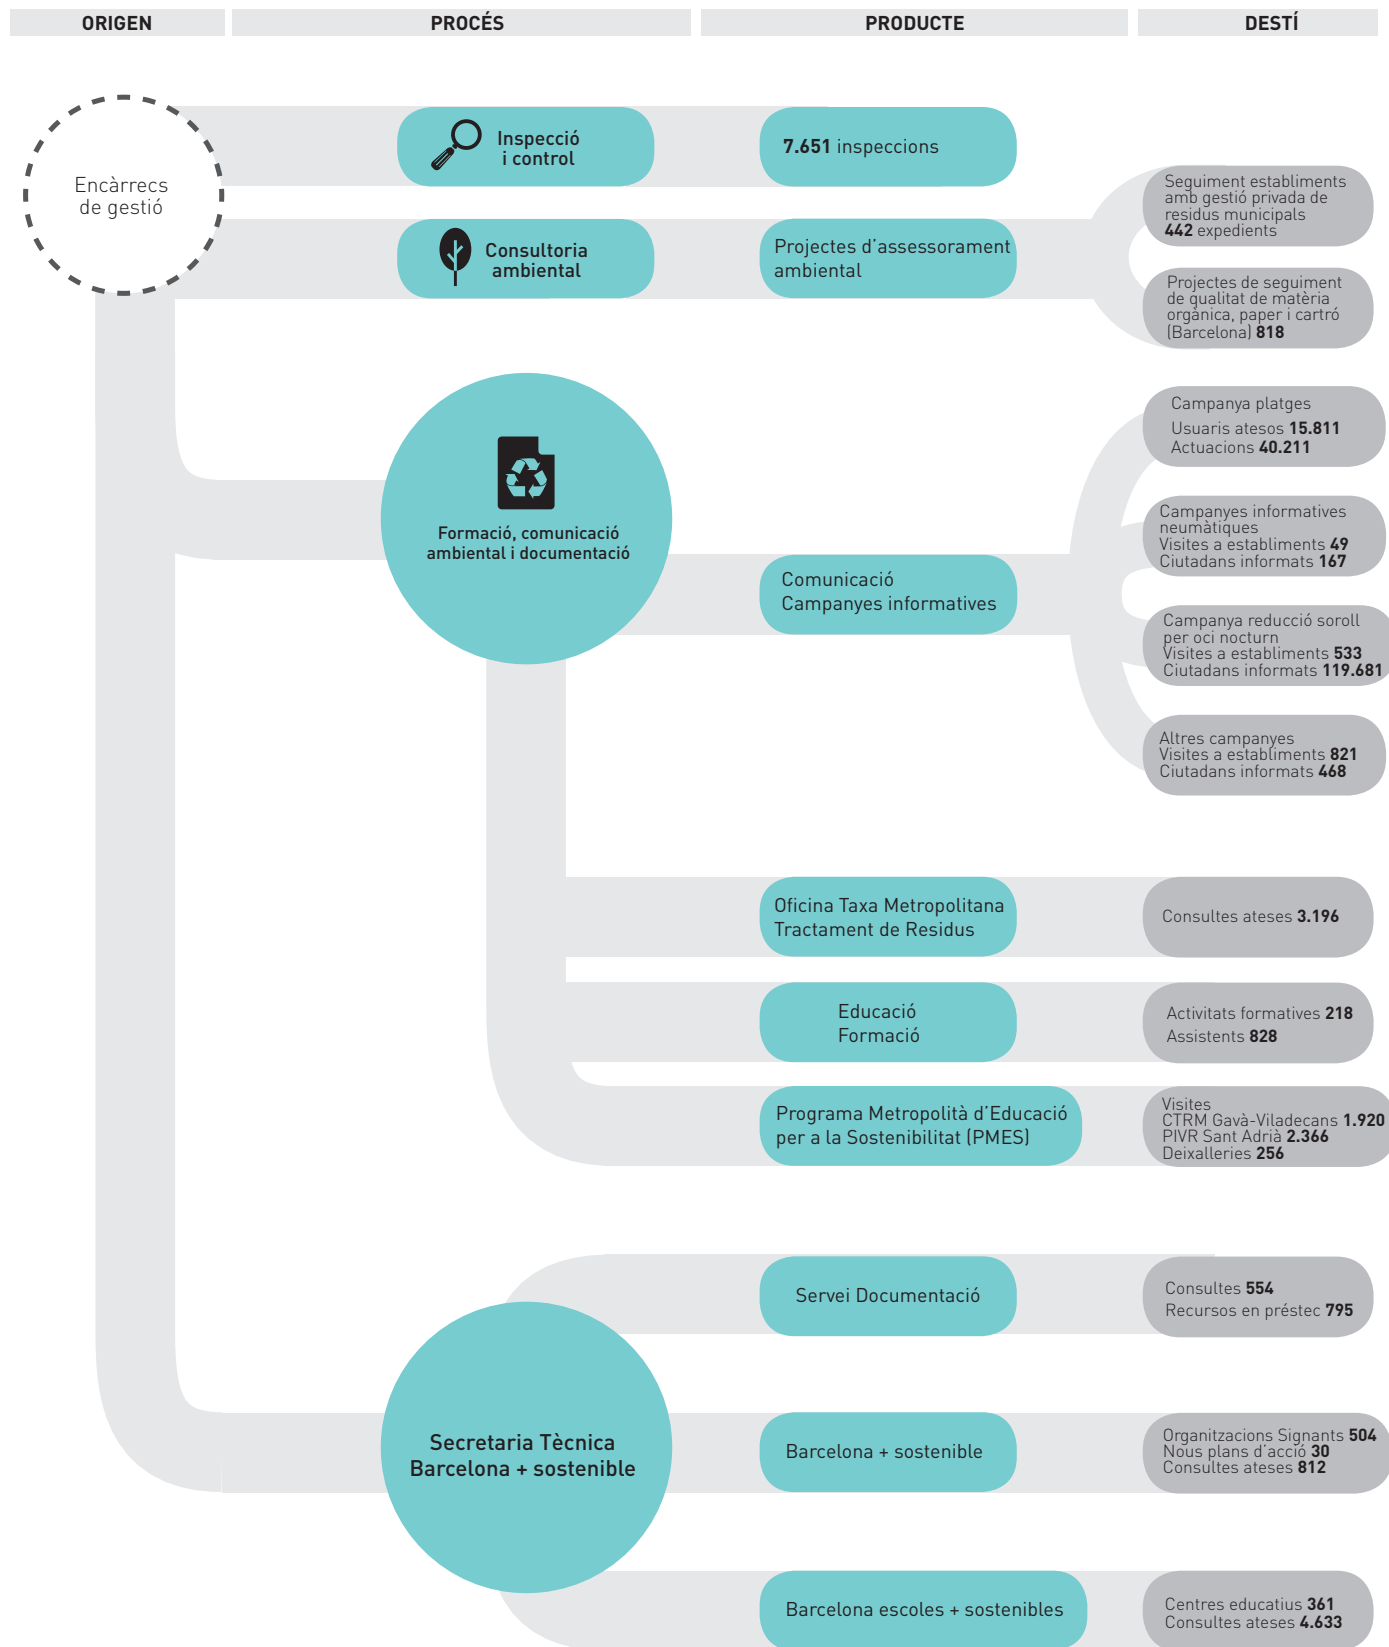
ORIGEN

PROCÉS

PRODUCTE

DESTÍ

Encàrrecs de gestió

Inspecció i control

7.651 inspeccions

Consultoria ambiental

Projectes d'assessorament ambiental

Seguiment establiments amb gestió privada de residus municipals 442 expedients

Projectes de seguiment de qualitat de matèria orgànica, paper i cartró (Barcelona) 818

Formació, comunicació ambiental i documentació

Campanya platges
Usuaris atesos 15.811
Actuacions 40.211

Campanyes informatives neumàtiques
Visites a establiments 49
Ciutadans informats 167

Comunicació
Campanyes informatives

Campanya reducció soroll per oci nocturn
Visites a establiments 533
Ciutadans informats 119.681

Altres campanyes
Visites a establiments 821
Ciutadans informats 468

Oficina Taxa Metropolitana Tractament de Residus

Consultes ateses 3.196

Educació
Formació

Activitats formatives 218
Assistents 828

Programa Metropolità d'Educació per a la Sostenibilitat (PMES)

Visites
CTRM Gavà-Viladecans 1.920
PIVR Sant Adrià 2.366
Deixalleries 256

Servei Documentació

Consultes 554
Recursos en préstec 795

Secretaria Tècnica Barcelona + sostenible

Barcelona + sostenible

Organitzacions Signants 504
Nous plans d'acció 30
Consultes ateses 812

Barcelona escoles + sostenibles

Centres educatius 361
Consultes ateses 4.633